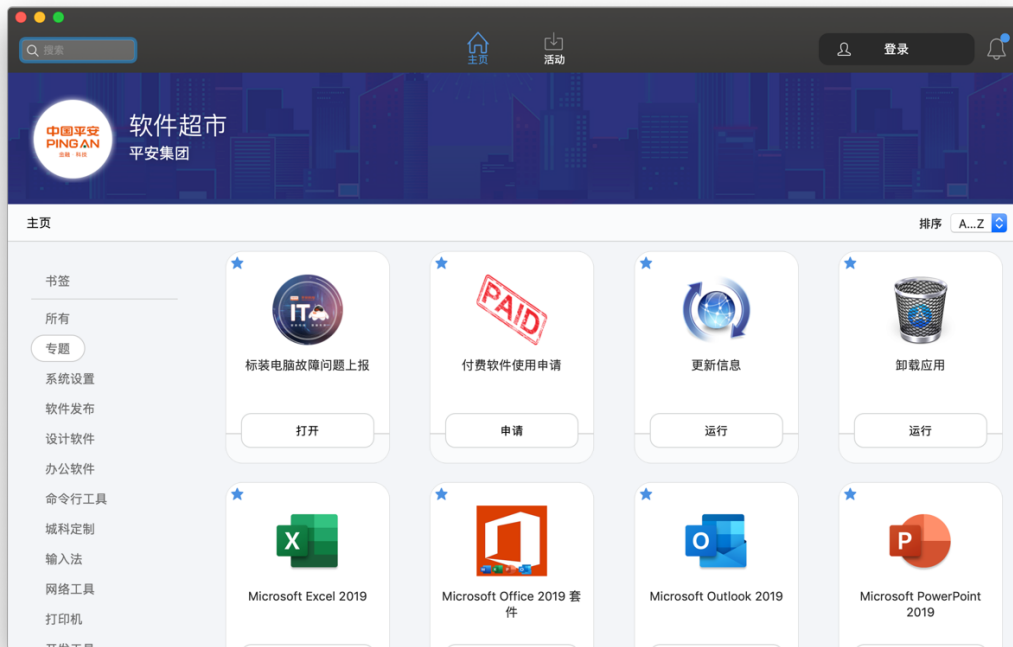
搜索

主页
活动

登录

中国平安
PING AN
金融·科技

软件超市
平安集团

主页

排序 A...Z

书签
所有
专题
系统设置
软件发布
设计软件
办公软件
命令行工具
城科定制
输入法
网络工具
打印机

IT
标装电脑故障问题上报
打开

PAID
付费软件使用申请
申请

更新信息
运行

卸载应用
运行

Microsoft Excel 2019

Microsoft Office 2019 套件

Microsoft Outlook 2019

Microsoft PowerPoint 2019